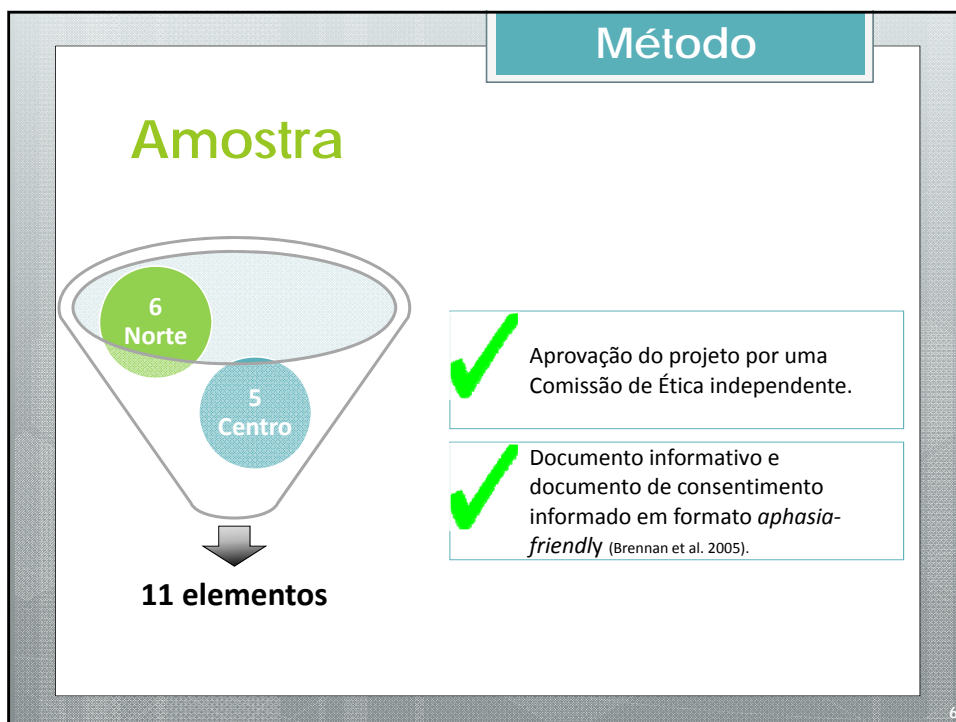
Método

Amostra

6
Norte

5
Centro

11 elementos

Aprovação do projeto por uma Comissão de Ética independente.

Documento informativo e documento de consentimento informado em formato *aphasia-friendl*y (Brennan et al. 2005).

6